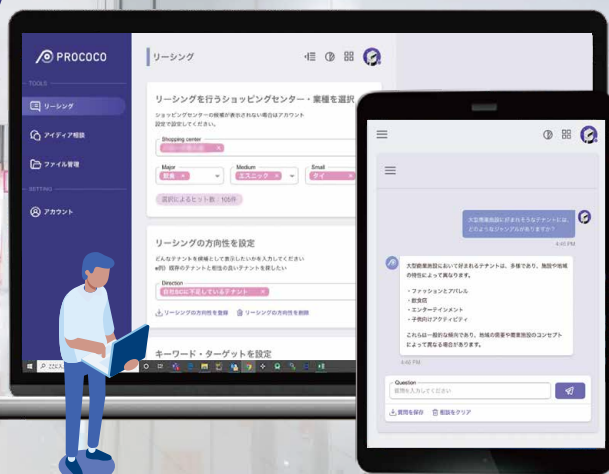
PROCOCO

TOOLS

リーシング

アイディア相談

ファイル管理

SETTING

アカウント

リーシング

リーシングを行うショッピングセンター・業種を選択

ショッピングセンターの候補が表示されない場合はアカウント設定で設定してください。

Shopping center

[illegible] ×

Major

飲食 ×

Medium

エスニック ×

Small

タイ ×

業約によるヒット数：105件

リーシングの方向性を設定

どんなテナントを候補として表示したいかを入力してください

●例）既存のテナントと相性の良いテナントを探したい

Direction

自社SCに不足しているテナント ×

リーシングの方向性を登録

リーシングの方向性を削除

キーワード・ターゲットを設定

大型商業施設に好まれるテナントは、どのようなジャンルがありますか？

4:40 PM

大型商業施設において好まれるテナントは、多様であり、施設や地域の特性によって異なります。

・ファッションとアパレル
・飲食店
・エンターテイメント
・子供向けアクティビティ

これらは一般的な傾向であり、地域の需要や商業施設のコンセプトによって異なる場合があります。

4:40 PM

Question

質問を入力してください

質問を保存

動説をクリア